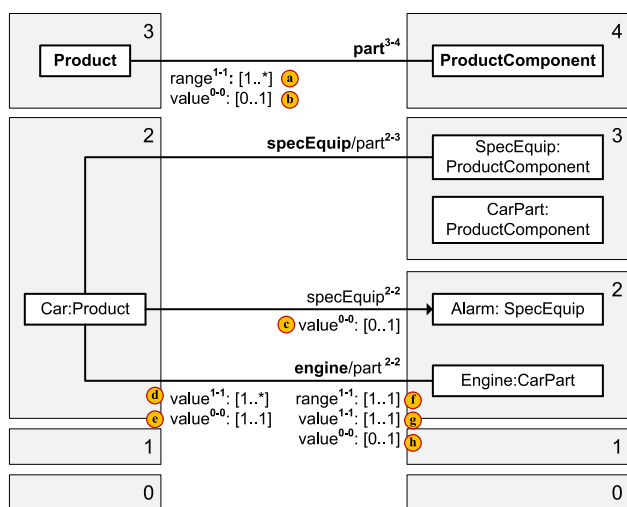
3
Product
part$^{3-4}$
4
ProductComponent
range$^{1-1}$: [1..*] a
value$^{0-0}$: [0..1] b

2
specEquip/part$^{2-3}$
3
SpecEquip: ProductComponent
CarPart: ProductComponent

Car:Product
specEquip$^{2-2}$
2
Alarm: SpecEquip
c value$^{0-0}$: [0..1]

engine/part $^{2-2}$
Engine:CarPart

d value$^{1-1}$: [1..*]
e value$^{0-0}$: [1..1]
range$^{1-1}$: [1..1] f
value$^{1-1}$: [1..1] g
value$^{0-0}$: [0..1] h

1
1

0
0